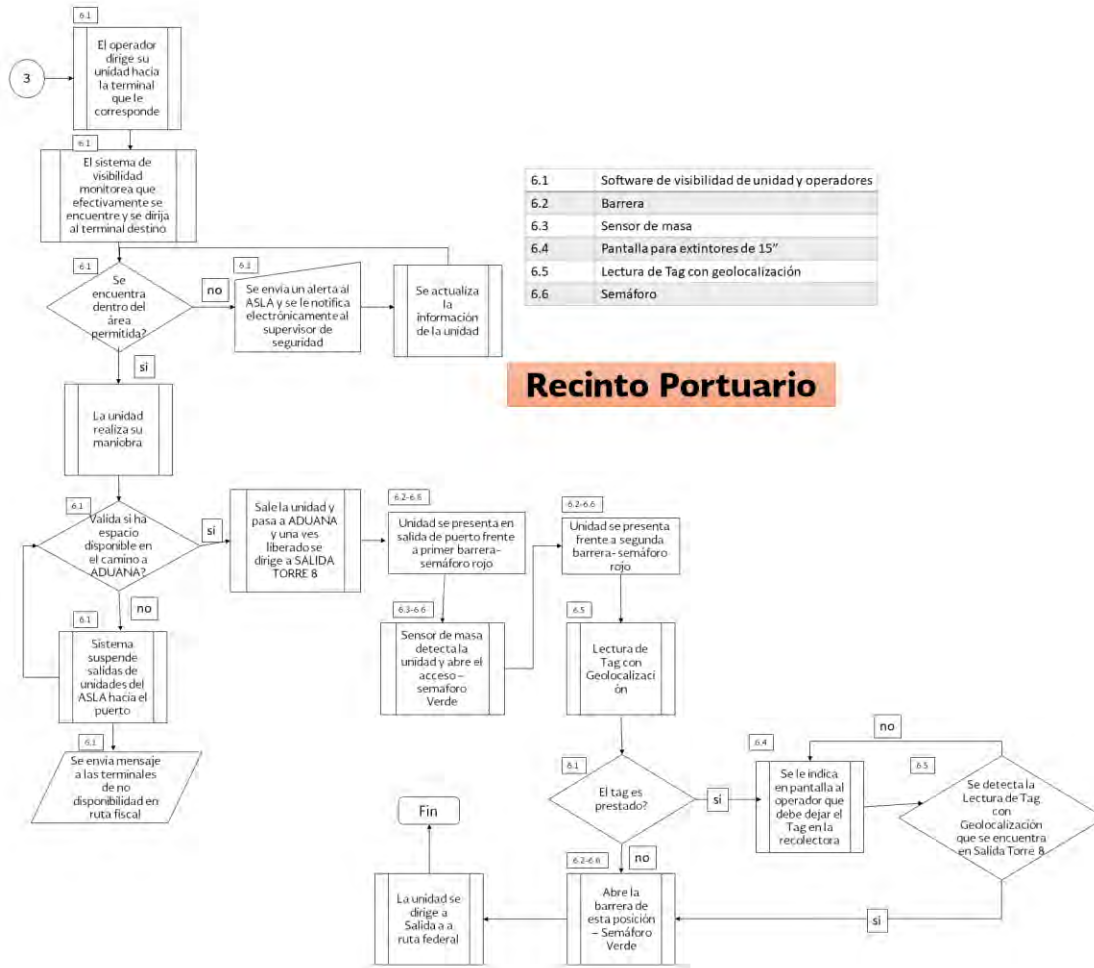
3

6.1
El operador dirige su unidad hacia la terminal que le corresponde

6.1
El sistema de visibilidad monitorea que efectivamente se encuentre y se dirija al terminal destino

| 6.1 | Software de visibilidad de unidad y operadores |
|---|---|
| 6.2 | Barrera |
| 6.3 | Sensor de masa |
| 6.4 | Pantalla para extintores de 15" |
| 6.5 | Lectura de Tag con geolocalización |
| 6.6 | Semáforo |

6.1
Se encuentra dentro del área permitida?

no

6.1
Se envía un alerta al ASLA y se le notifica electrónicamente al supervisor de seguridad

Se actualiza la información de la unidad

si

Recinto Portuario

La unidad realiza su maniobra

6.1
Valida si ha espacio disponible en el camino a ADUANA?

si

Sale la unidad y pasa a ADUANA y una ves liberado se dirige a SALIDA TORRE 8

6.2-6.6
Unidad se presenta en salida de puerto frente a primer barrera- semáforo rojo

6.2-6.6
Unidad se presenta frente a segunda barrera- semáforo rojo

no

6.1
Sistema suspende salidas de unidades del ASLA hacia el puerto

6.3-6.6
Sensor de masa detecta la unidad y abre el acceso – semaforo Verde

6.5
Lectura de Tag con Geolocalización

6.1
Se envia mensaje a las terminales de no disponibilidad en ruta fiscal

no

6.4
Se le indica en pantalla al operador que debe dejar el Tag en la recolectora

6.5
Se detecta la Lectura de Tag con Geolocalización que se encuentra en Salida Torre 8

Fin

6.1
El tag es prestado?

si

no

6.2-6.6
Abre la barrera de esta posición – Semáforo Verde

La unidad se dirige a Salida a a ruta federal

si